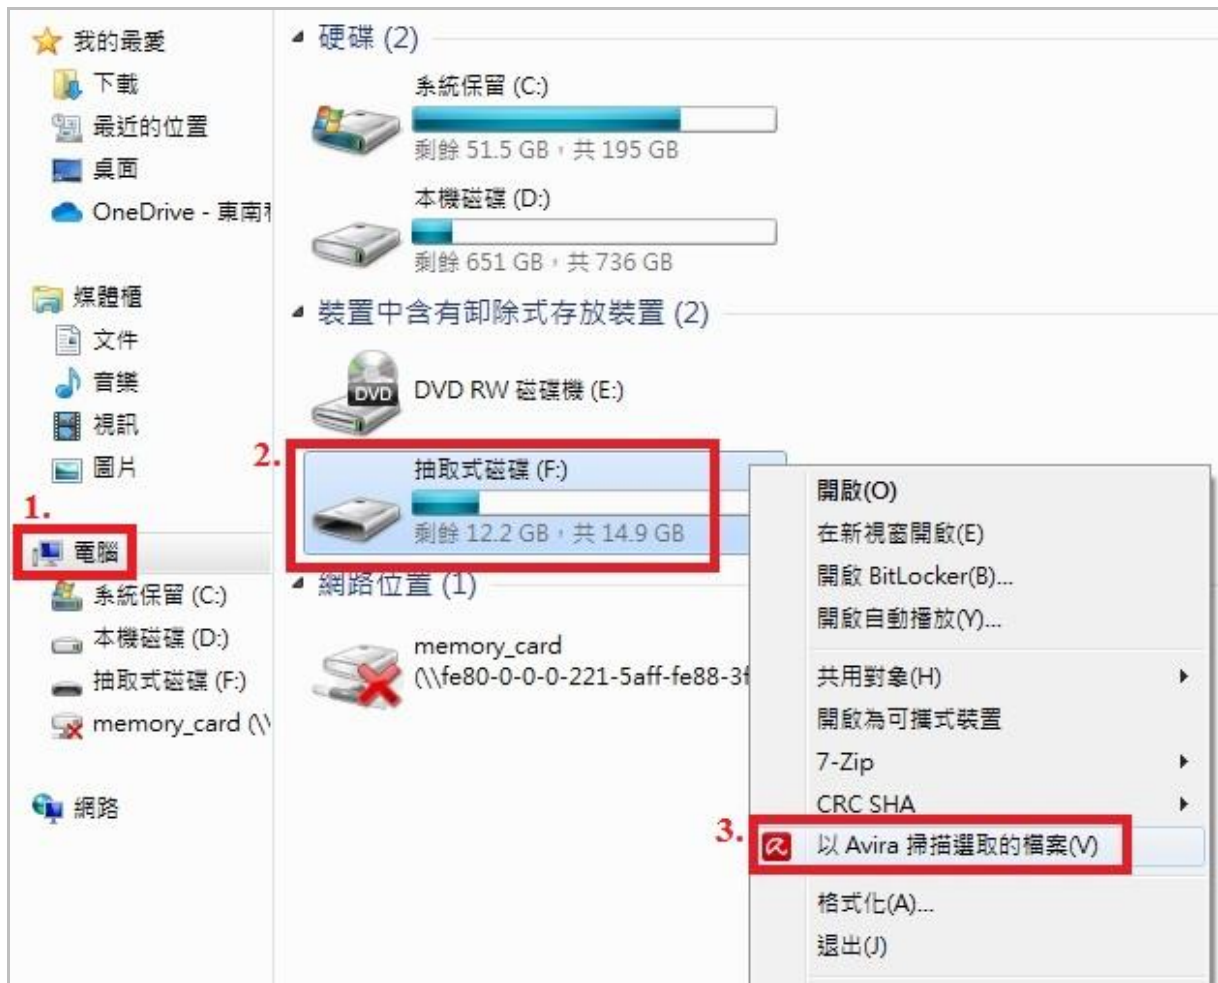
我的最愛
下載
最近的位置
桌面
OneDrive - 東南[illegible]

媒體櫃
文件
音樂
視訊
圖片

1.
電腦
系統保留 (C:)
本機磁碟 (D:)
抽取式磁碟 (F:)
memory_card (\\

網路

硬碟 (2)
系統保留 (C:)
剩餘 51.5 GB，共 195 GB
本機磁碟 (D:)
剩餘 651 GB，共 736 GB

裝置中含有卸除式存放裝置 (2)
DVD
DVD RW 磁碟機 (E:)
2.
抽取式磁碟 (F:)
剩餘 12.2 GB，共 14.9 GB

網路位置 (1)
memory_card
(\\fe80-0-0-0-221-5aff-fe88-3f

開啟(O)
在新視窗開啟(E)
開啟 BitLocker(B)...
開啟自動播放(Y)...
共用對象(H)
開啟為可攜式裝置
7-Zip
CRC SHA
3.
以 Avira 掃描選取的檔案(V)
格式化(A)...
退出(J)